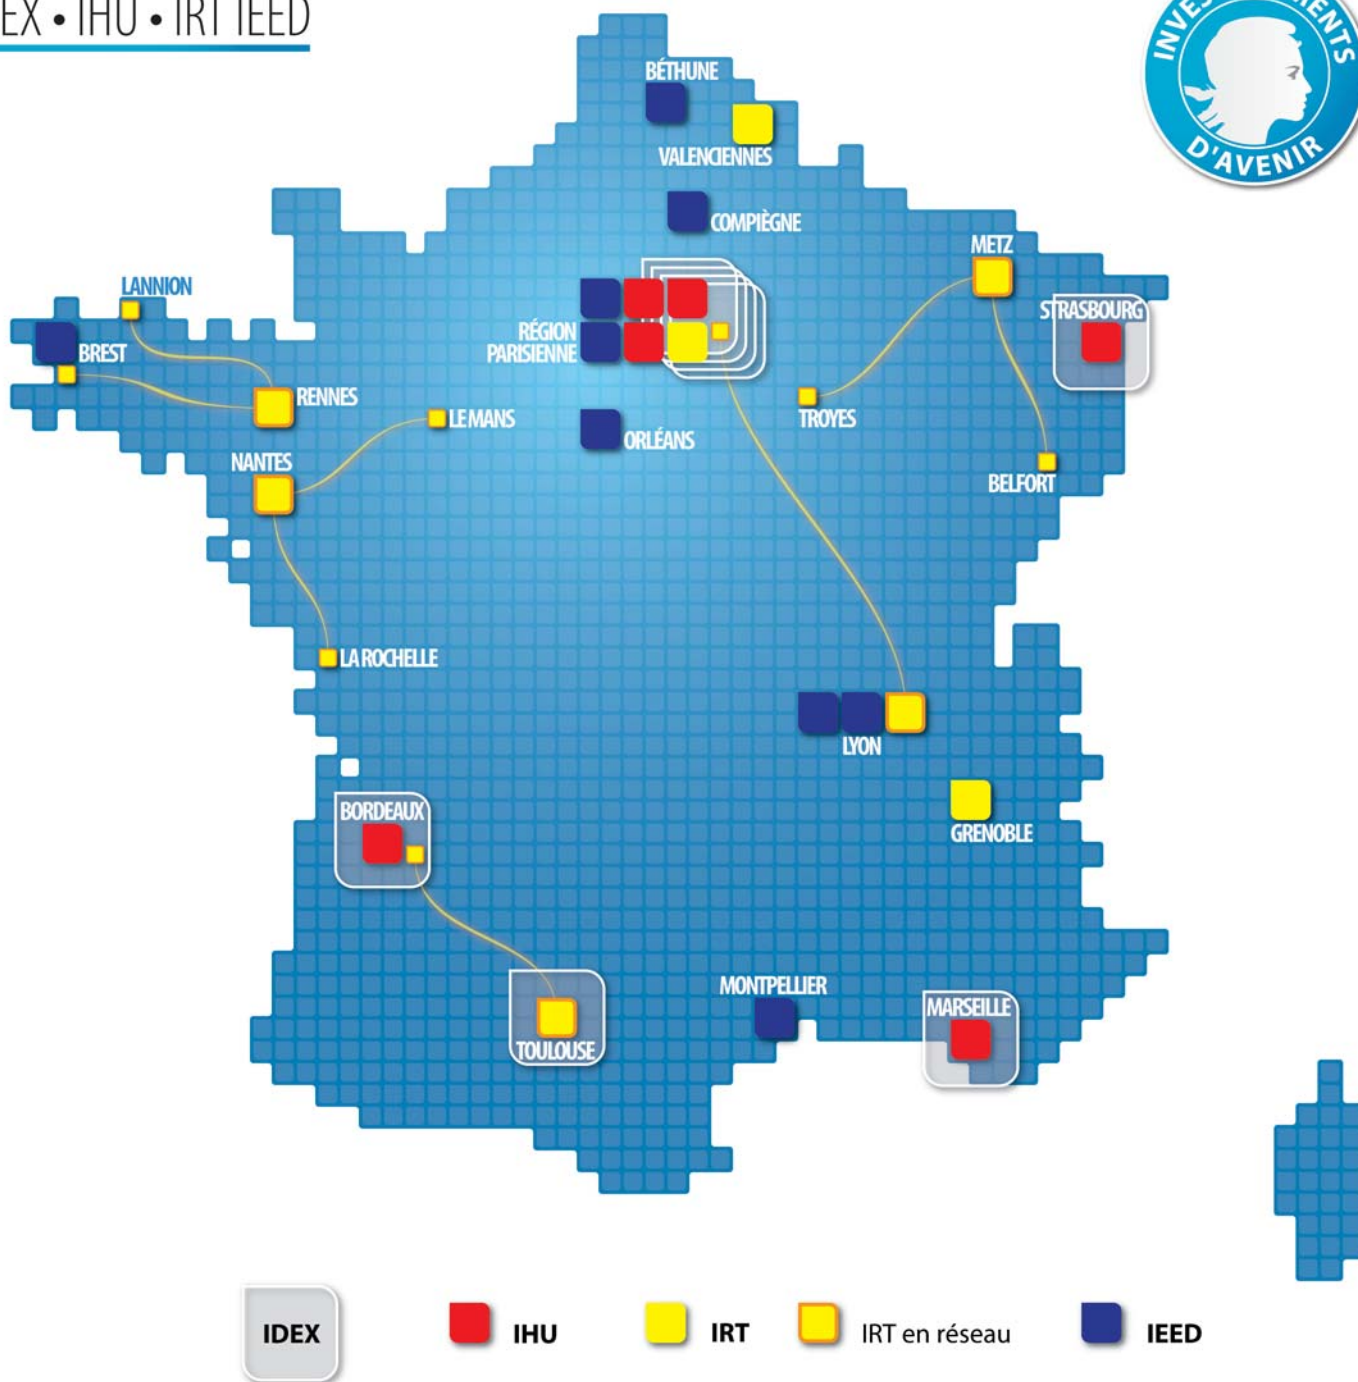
EX • IHU • IRT IEED

INVE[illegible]ENTS D'AVENIR

BÉTHUNE
VALENCIENNES
COMPIÈGNE
METZ
LANNION
STRASBOURG
RÉGION PARISIENNE
BREST
RENNES
LE MANS
TROYES
ORLÉANS
NANTES
BELFORT
LA ROCHELLE
LYON
GRENOBLE
BORDEAUX
MONTPELLIER
MARSEILLE
TOULOUSE

IDEX
IHU
IRT
IRT en réseau
IEED